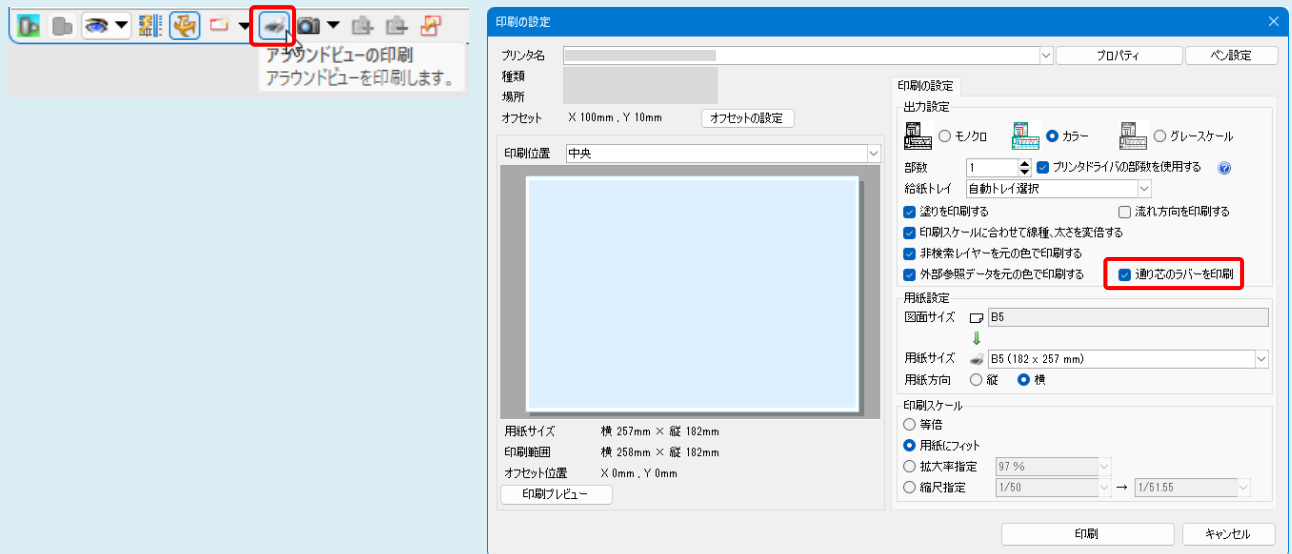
アラウンドビューの印刷
アラウンドビューを印刷します。

印刷の設定

プリンタ名
プロパティ
ペン設定
種類
場所
オフセット X 100mm , Y 10mm
オフセットの設定

印刷位置 中央

用紙サイズ 横 257mm × 縦 182mm
印刷範囲 横 258mm × 縦 182mm
オフセット位置 X 0mm , Y 0mm
印刷プレビュー

印刷の設定
出力設定
モノクロ
カラー
グレースケール
部数 1
プリンタドライバの部数を使用する
給紙トレイ 自動トレイ選択
塗りを印刷する
流れ方向を印刷する
印刷スケールに合わせて線種、太さを変倍する
非検索レイヤーを元の色で印刷する
外部参照データを元の色で印刷する
通り芯のラバーを印刷

用紙設定
図面サイズ B5
用紙サイズ B5 (182 x 257 mm)
用紙方向 縦 横

印刷スケール
等倍
用紙にフィット
拡大率指定 97 %
縮尺指定 1/50 → 1/51.55

印刷
キャンセル